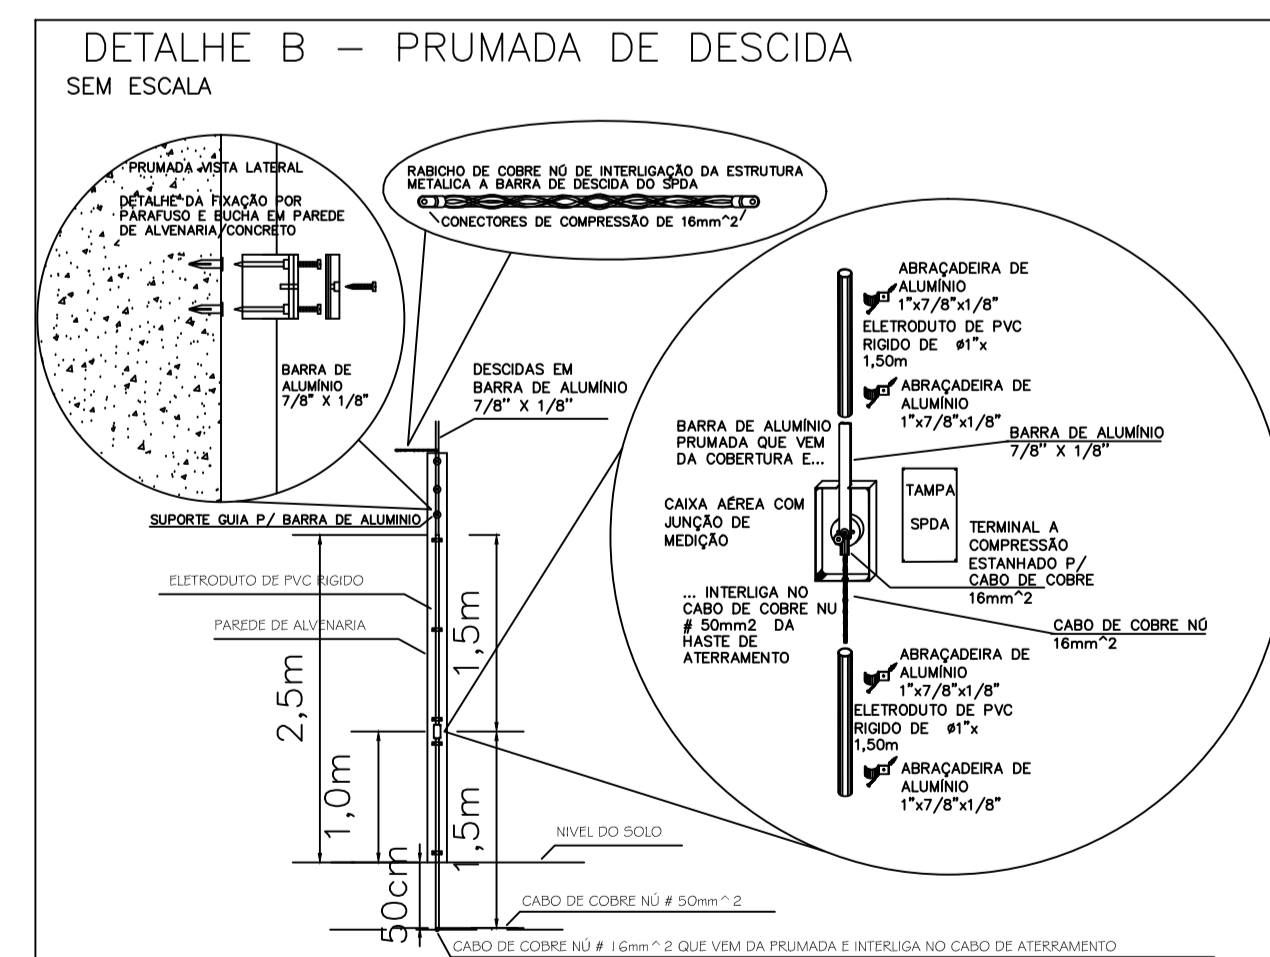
DETALHE B – PRUMADA DE DESCIDA
SEM ESCALA

PRUMADA VISTA LATERAL
DETALHE DA FIXAÇÃO POR PARAFUSO E BUCHA EM PAREDE DE ALVENARIA/CONCRETO
BARRA DE ALUMÍNIO 7/8" X 1/8"

RABICHO DE COBRE NÚ DE INTERLIGAÇÃO DA ESTRUTURA METALICA A BARRA DE DESCIDA DO SPDA
CONECTORES DE COMPRESSÃO DE 16mm^2

DESCIDAS EM BARRA DE ALUMÍNIO 7/8" X 1/8"
SUPORTE GUIA P/ BARRA DE ALUMINIO
ELETRODUTO DE PVC RIGIDO
PAREDE DE ALVENARIA
2,5m
1,5m
1,0m
1,5m
NIVEL DO SOLO
50cm
CABO DE COBRE NÚ # 50mm^2
CABO DE COBRE NÚ # 16mm^2 QUE VEM DA PRUMADA E INTERLIGA NO CABO DE ATERRAMENTO

ABRAÇADEIRA DE ALUMÍNIO 1"x7/8"x1/8"
ELETRODUTO DE PVC RIGIDO DE ø1"x 1,50m
ABRAÇADEIRA DE ALUMÍNIO 1"x7/8"x1/8"
BARRA DE ALUMÍNIO PRUMADA QUE VEM DA COBERTURA E...
BARRA DE ALUMÍNIO 7/8" X 1/8"
TAMPA
SPDA
CAIXA AÉREA COM JUNÇÃO DE MEDIÇÃO
TERMINAL A COMPRESSÃO ESTANHADO P/ CABO DE COBRE 16mm^2
... INTERLIGA NO CABO DE COBRE NU # 50mm2 DA HASTE DE ATERRAMENTO
CABO DE COBRE NÚ 16mm^2
ABRAÇADEIRA DE ALUMÍNIO 1"x7/8"x1/8"
ELETRODUTO DE PVC RIGIDO DE ø1"x 1,50m
ABRAÇADEIRA DE ALUMÍNIO 1"x7/8"x1/8"